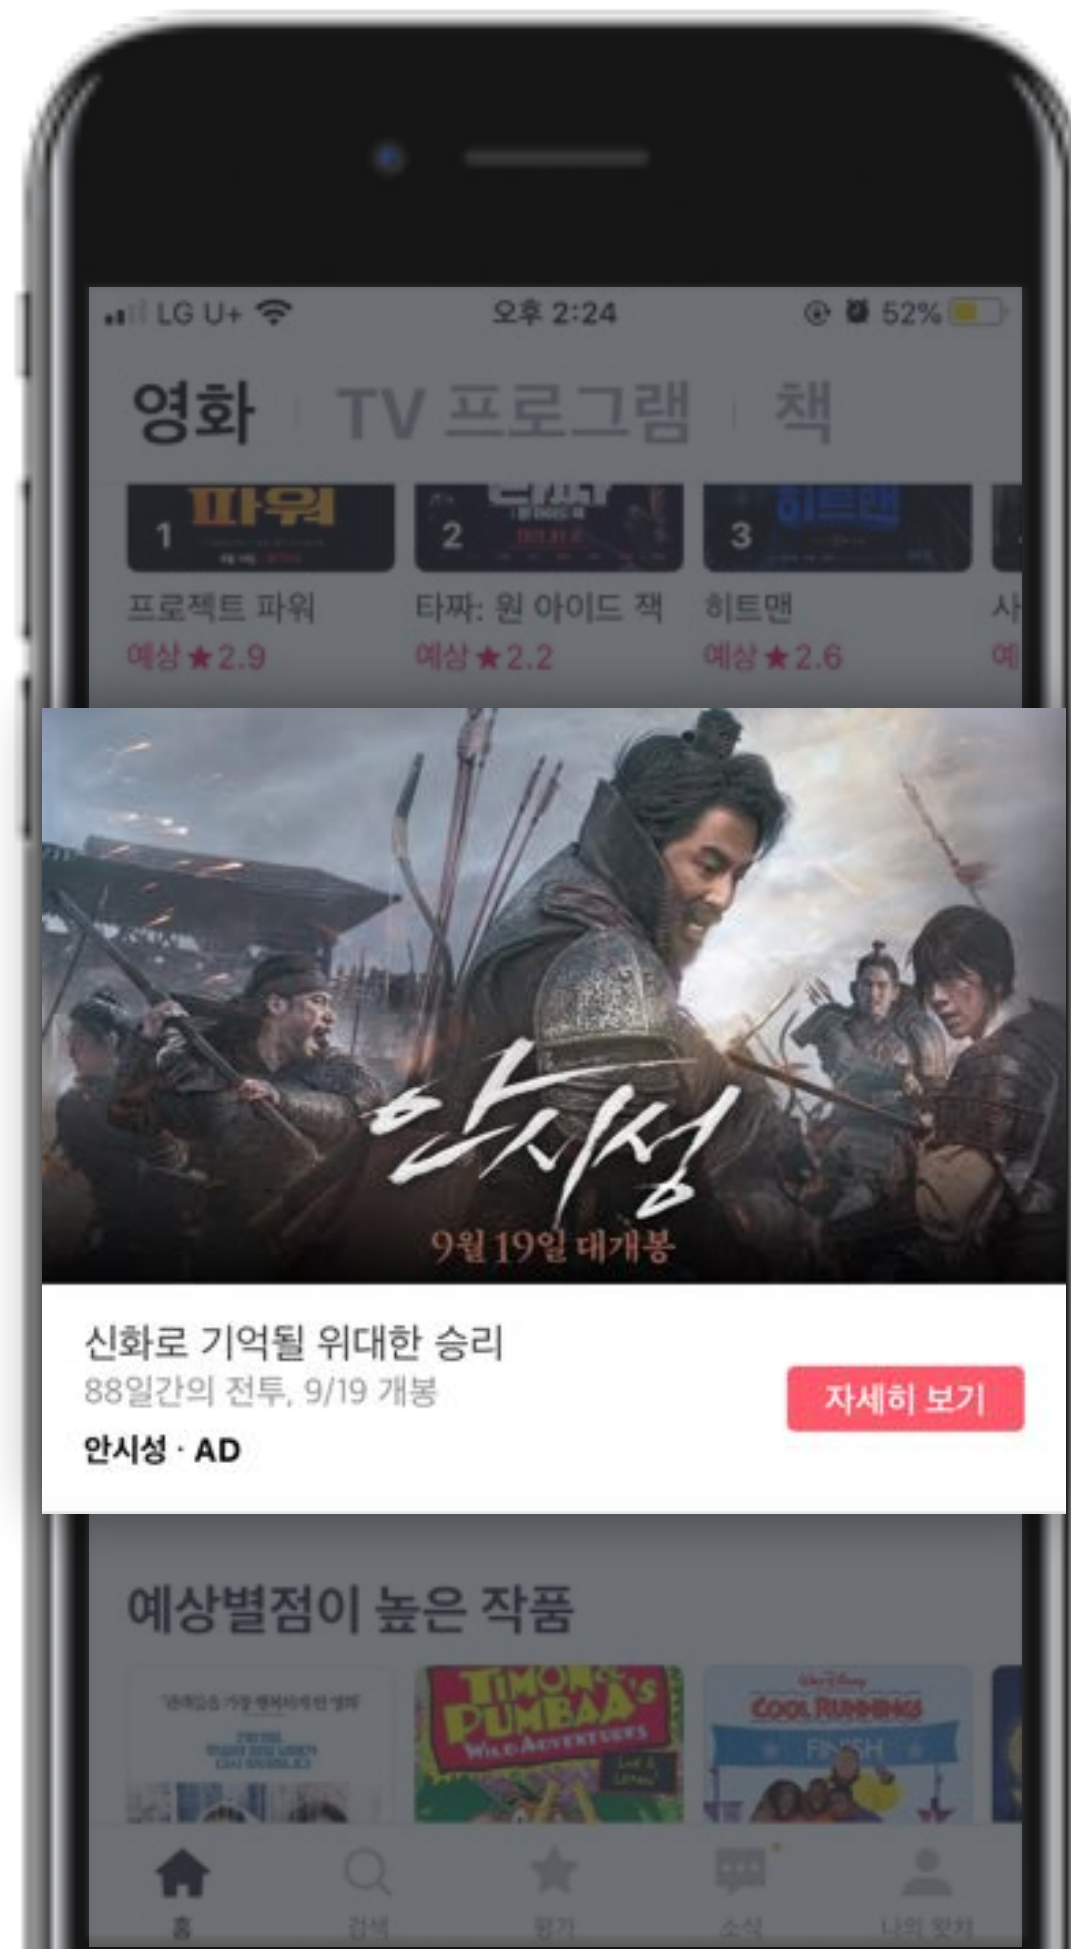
LG U+ 오후 2:24 52%

영화 TV 프로그램 책

파워 1
2
히트맨 3

프로젝트 파워
예상 ★2.9

타짜: 원 아이드 잭
예상 ★2.2

히트맨
예상 ★2.6

사
예

안시성
9월 19일 대개봉

신화로 기억될 위대한 승리
88일간의 전투, 9/19 개봉
안시성 · AD

자세히 보기

예상별점이 높은 작품

TIMON & PUMBAA'S WILD ADVENTURES
Walt Disney COOL RUNNINGS FINISH

홈 검색 평가 소식 나의 왓차